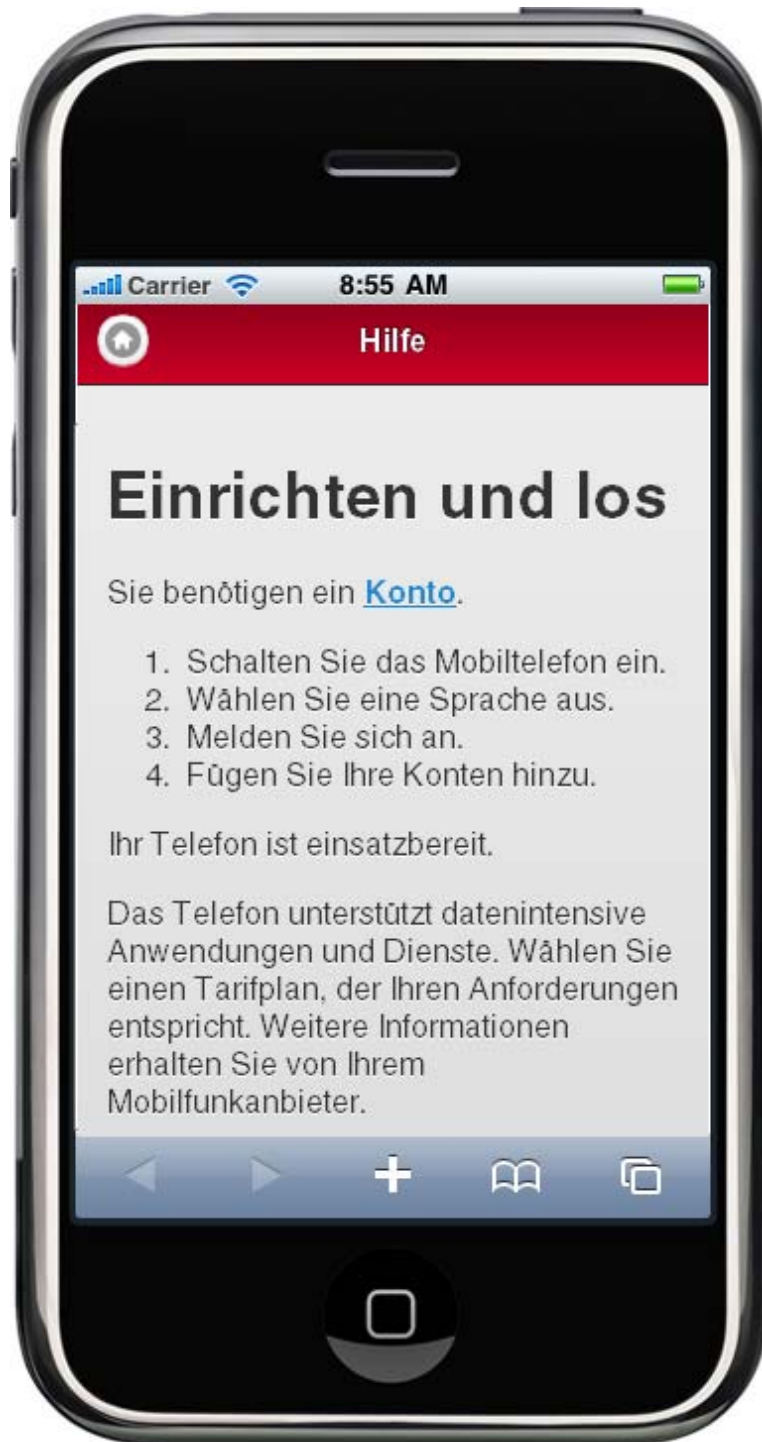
Carrier 8:55 AM

Hilfe

Einrichten und los

Sie benötigen ein Konto.

1. Schalten Sie das Mobiltelefon ein.
2. Wählen Sie eine Sprache aus.
3. Melden Sie sich an.
4. Fügen Sie Ihre Konten hinzu.

Ihr Telefon ist einsatzbereit.

Das Telefon unterstützt datenintensive Anwendungen und Dienste. Wählen Sie einen Tarifplan, der Ihren Anforderungen entspricht. Weitere Informationen erhalten Sie von Ihrem Mobilfunkanbieter.